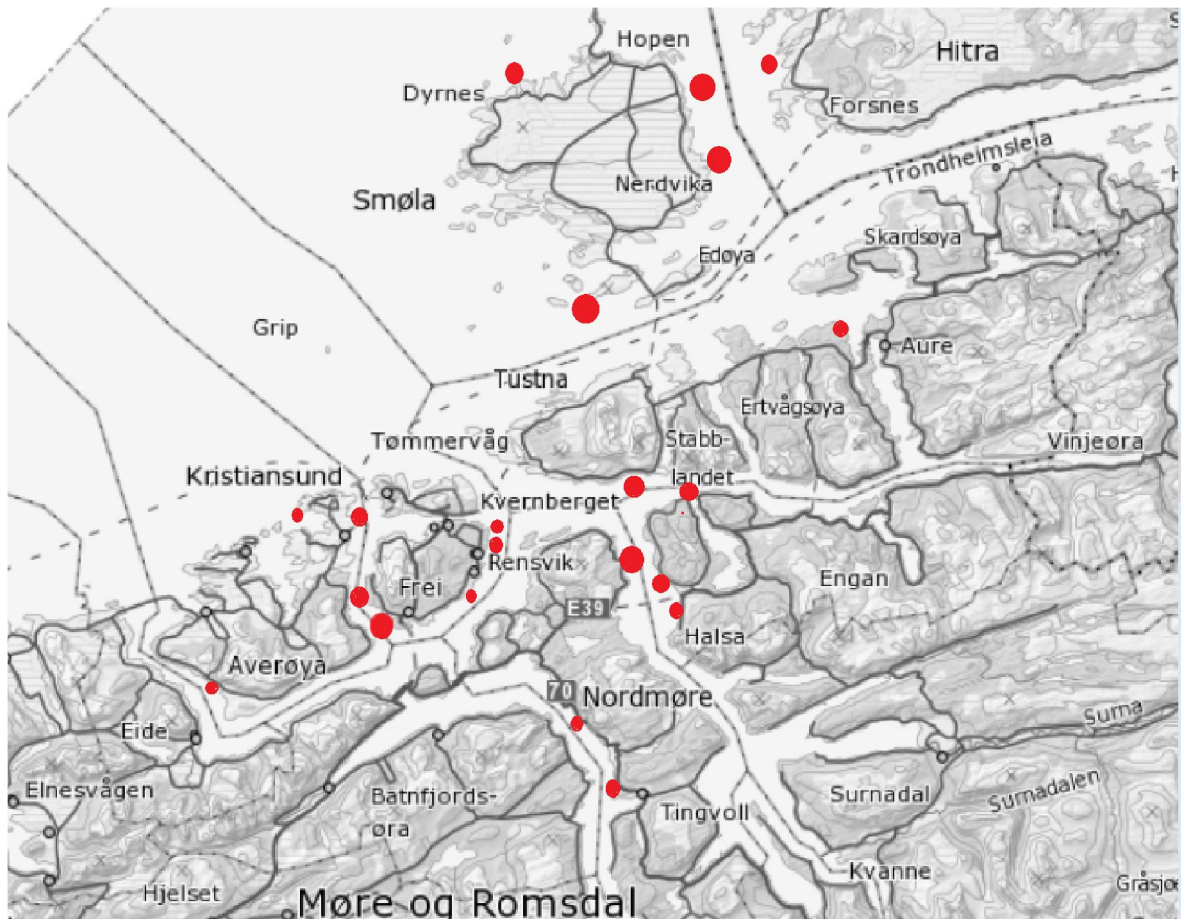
Hopen
Hitra
Dyrnes
Forsnes
Trondheimsleia
Smøla
Nerdvika
Skardsøya
Edøya
Grip
Aure
Tustna
Ertvågsøya
Tømmervåg
Stabblandet
Vinjeøra
Kristiansund
Kvernberget
Rensvik
Engan
Frei
E39
Halsa
Averøya
70
Nordmøre
Surna
Eide
Elnesvågen
Batnfjordsøra
Surnadal
Surnadalen
Tingvoll
Hjelset
Kvanne
Gråsjø
Møre og Romsdal